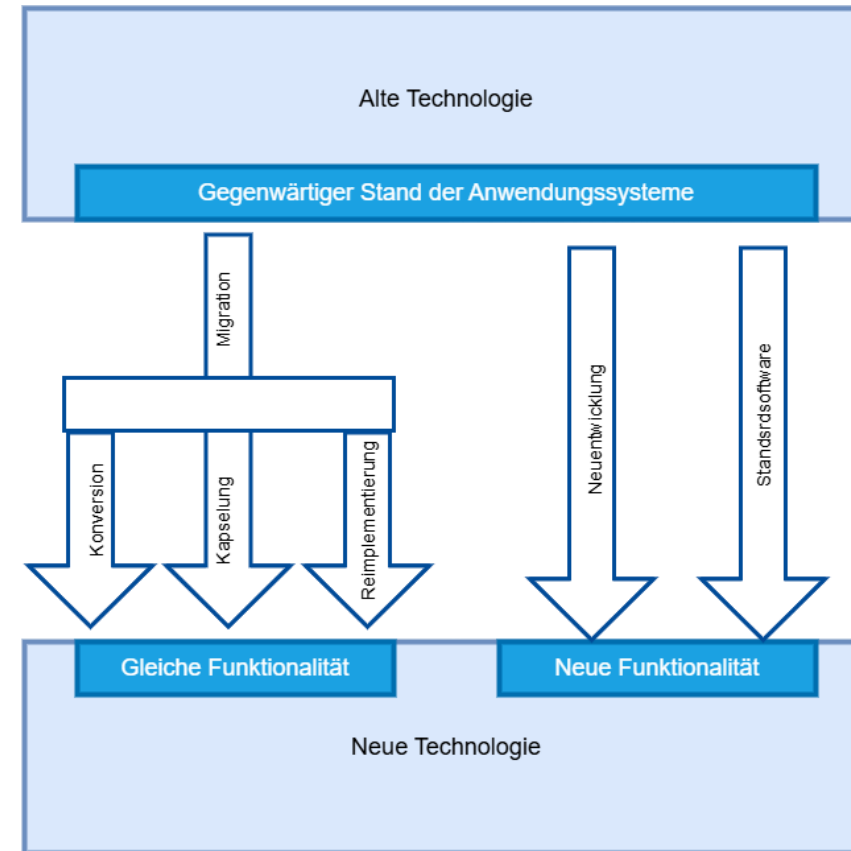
Alte Technologie

Gegenwärtiger Stand der Anwendungssysteme

Migration

Konversion

Kapselung

Reimplementierung

Neuentwicklung

Standsrdsoftware

Gleiche Funktionalität

Neue Funktionalität

Neue Technologie